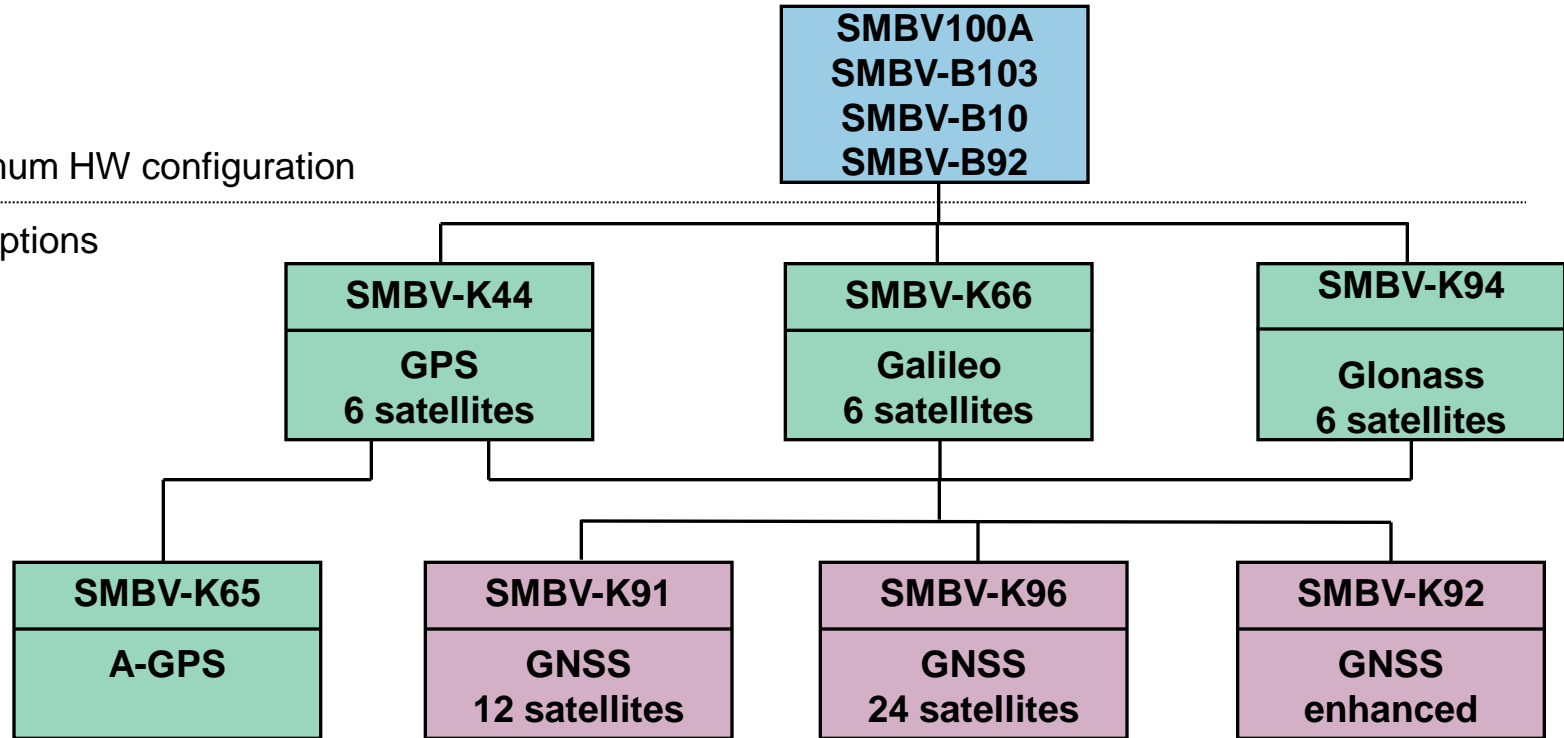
SMBV100A
SMBV-B103
SMBV-B10
SMBV-B92

num HW configuration

ptions

SMBV-K44
GPS
6 satellites

SMBV-K66
Galileo
6 satellites

SMBV-K94
Glonass
6 satellites

SMBV-K65
A-GPS

SMBV-K91
GNSS
12 satellites

SMBV-K96
GNSS
24 satellites

SMBV-K92
GNSS
enhanced